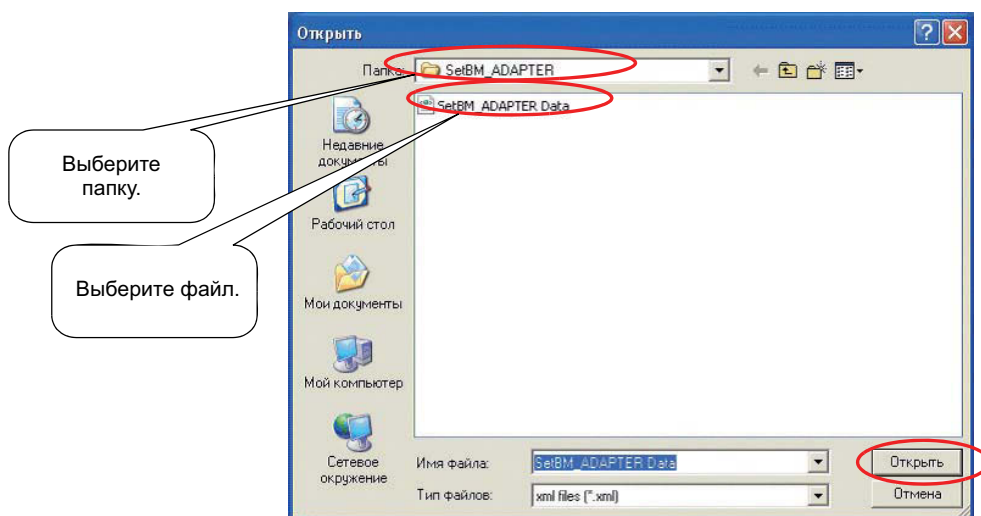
Открыть

Папка: SetBM_ADAPTER

SetBM_ADAPTER Data

Выберите папку.

Недавние документы

Рабочий стол

Выберите файл.

Мои документы

Мой компьютер

Сетевое окружение

Имя файла: SetBM_ADAPTER Data

Тип файлов: xml files (*.xml)

Открыть

Отмена